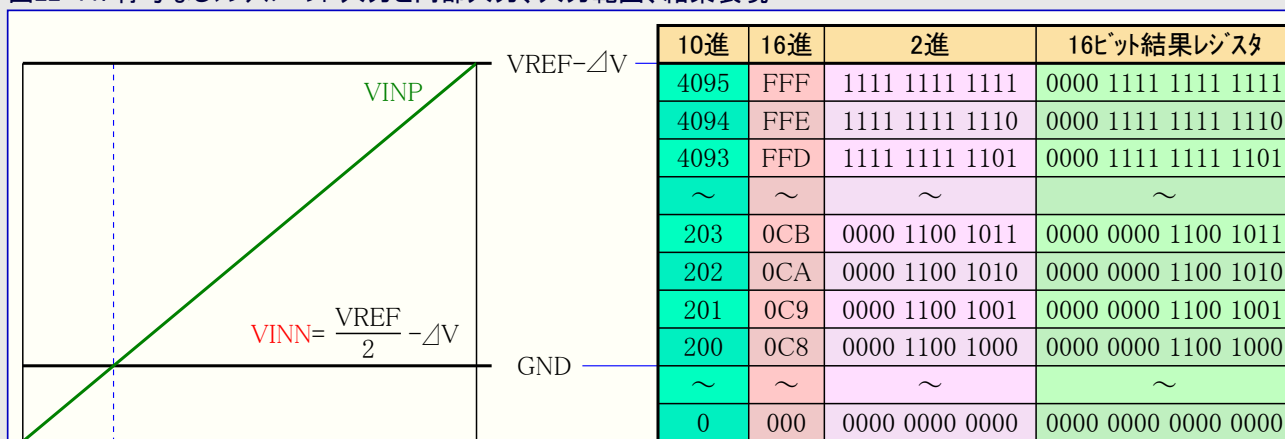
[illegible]

VINP

VINN= $\frac{VREF}{2}$ −⊿V

VREF−⊿V

GND

| 10進 | 16進 | 2進 | 16ﾋﾞｯﾄ結果ﾚｼﾞｽﾀ |
|---|---|---|---|
| 4095 | FFF | 1111 1111 1111 | 0000 1111 1111 1111 |
| 4094 | FFE | 1111 1111 1110 | 0000 1111 1111 1110 |
| 4093 | FFD | 1111 1111 1101 | 0000 1111 1111 1101 |
| ～ | ～ | ～ | ～ |
| 203 | 0CB | 0000 1100 1011 | 0000 0000 1100 1011 |
| 202 | 0CA | 0000 1100 1010 | 0000 0000 1100 1010 |
| 201 | 0C9 | 0000 1100 1001 | 0000 0000 1100 1001 |
| 200 | 0C8 | 0000 1100 1000 | 0000 0000 1100 1000 |
| ～ | ～ | ～ | ～ |
| 0 | 000 | 0000 0000 0000 | 0000 0000 0000 0000 |